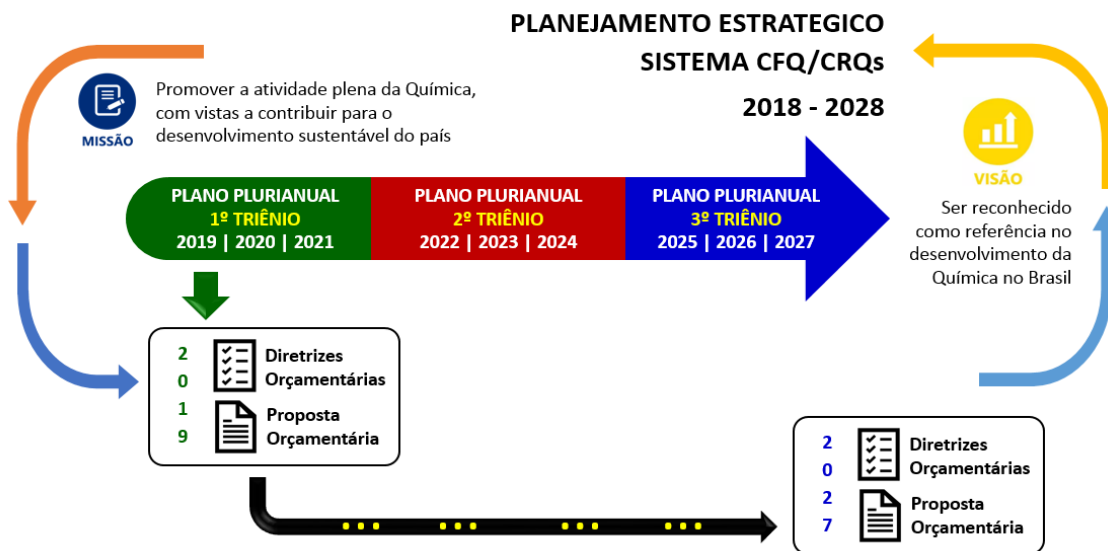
PLANEJAMENTO ESTRATEGICO
SISTEMA CFQ/CRQs
2018 - 2028

MISSÃO

Promover a atividade plena da Química, com vistas a contribuir para o desenvolvimento sustentável do país

VISÃO

Ser reconhecido como referência no desenvolvimento da Química no Brasil

PLANO PLURIANUAL
1º TRIÊNIO
2019 | 2020 | 2021

PLANO PLURIANUAL
2º TRIÊNIO
2022 | 2023 | 2024

PLANO PLURIANUAL
3º TRIÊNIO
2025 | 2026 | 2027

2019
Diretrizes Orçamentárias
Proposta Orçamentária

2027
Diretrizes Orçamentárias
Proposta Orçamentária